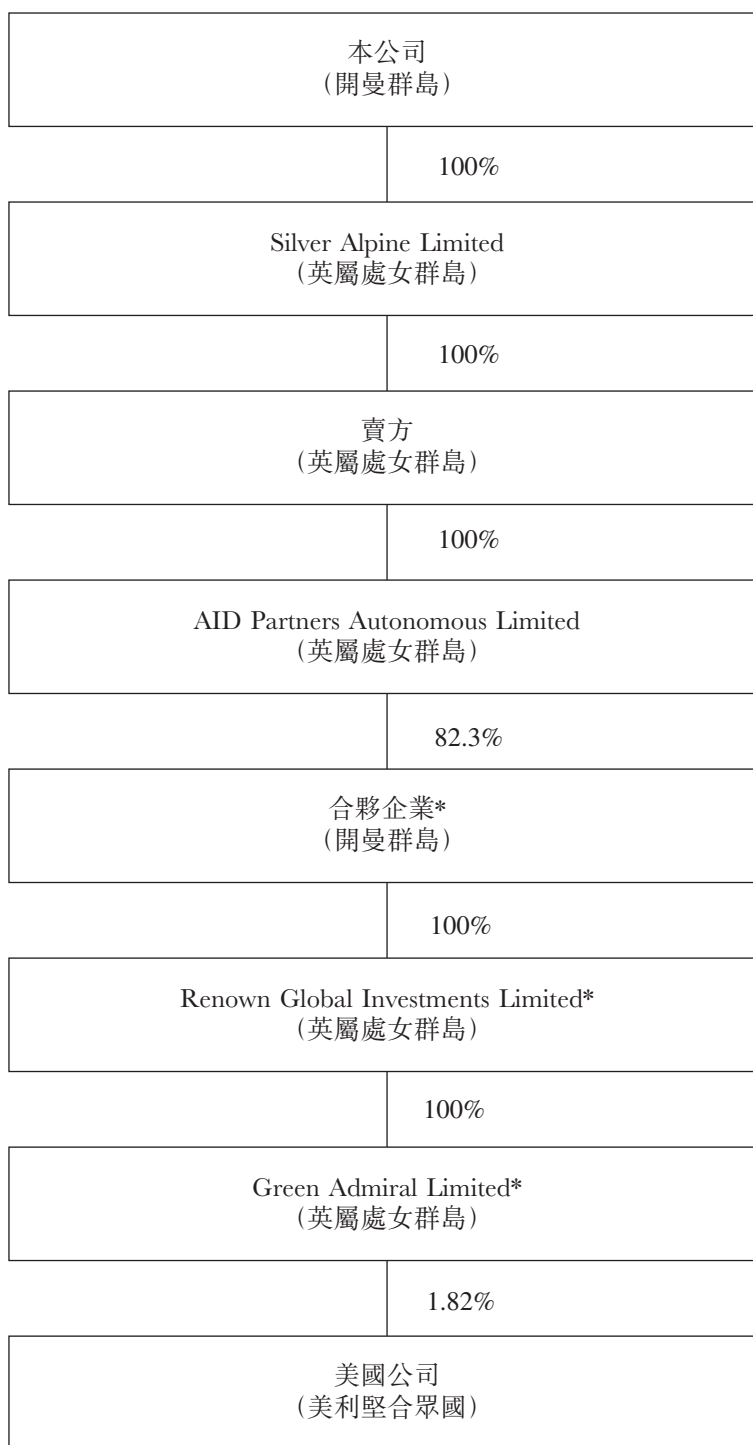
本公司
(開曼群島)

100%

Silver Alpine Limited
(英屬處女群島)

100%

賣方
(英屬處女群島)

100%

AID Partners Autonomous Limited
(英屬處女群島)

82.3%

合夥企業*
(開曼群島)

100%

Renown Global Investments Limited*
(英屬處女群島)

100%

Green Admiral Limited*
(英屬處女群島)

1.82%

美國公司
(美利堅合眾國)